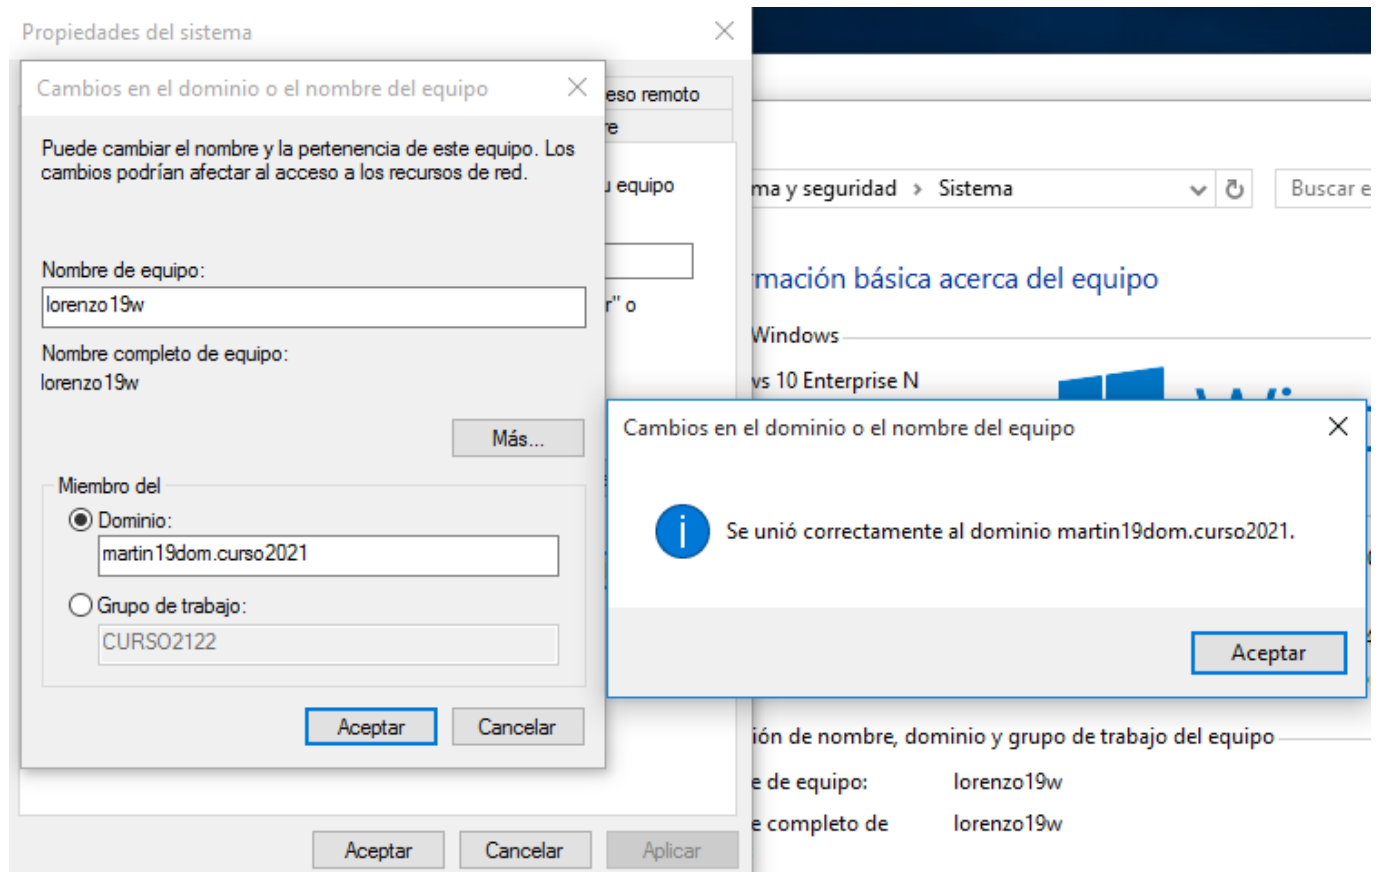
Propiedades del sistema

Cambios en el dominio o el nombre del equipo

Puede cambiar el nombre y la pertenencia de este equipo. Los cambios podrían afectar al acceso a los recursos de red.

Nombre de equipo:

lorenzo19w

Nombre completo de equipo:

lorenzo19w

Más...

Miembro del

Dominio:

martin19dom.curso2021

Grupo de trabajo:

CURSO2122

Aceptar

Cancelar

eso remoto

e

u equipo

r" o

Aceptar

Cancelar

Aplicar

ma y seguridad › Sistema

Buscar e

mación básica acerca del equipo

Windows

vs 10 Enterprise N

Cambios en el dominio o el nombre del equipo

Se unió correctamente al dominio martin19dom.curso2021.

Aceptar

ión de nombre, dominio y grupo de trabajo del equipo

e de equipo: lorenzo19w

e completo de lorenzo19w